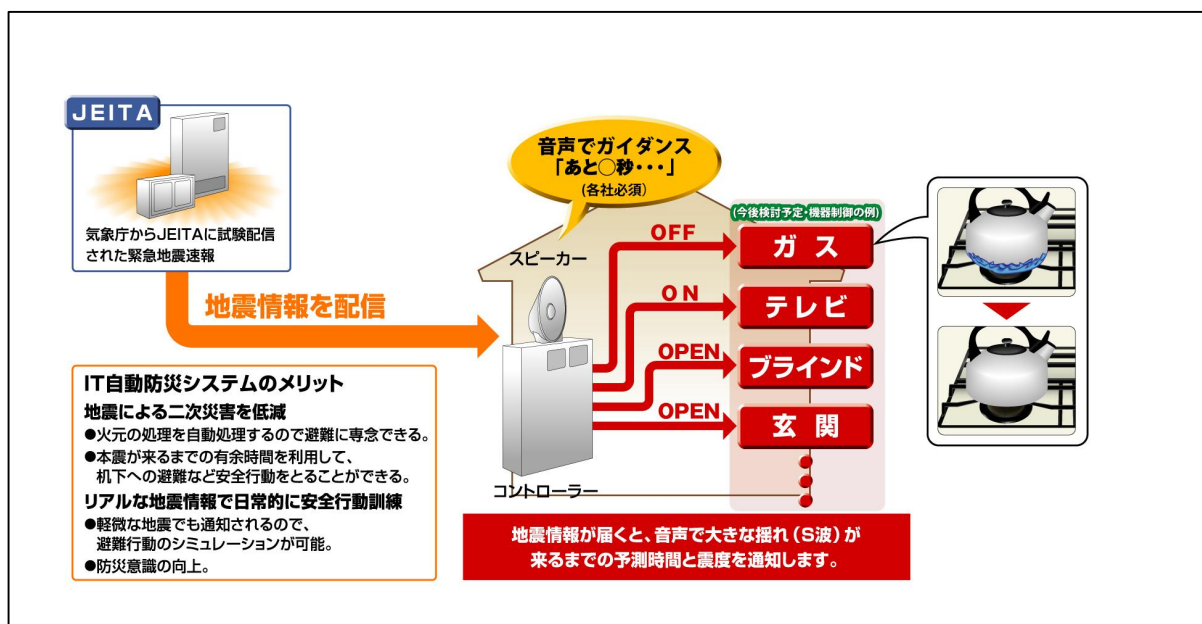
JEITA

気象庁からJEITAに試験配信された緊急地震速報

地震情報を配信

音声でガイダンス
「あと○秒・・・」
(各社必須)

スピーカー

(今後検討予定・機器制御の例)

OFF
ガス

ON
テレビ

OPEN
ブラインド

OPEN
玄関

コントローラー

IT自動防災システムのメリット
地震による二次災害を低減
●火元の処理を自動処理するので避難に専念できる。
●本震が来るまでの有余時間を利用して、机下への避難など安全行動をとることができる。
リアルな地震情報で日常的に安全行動訓練
●軽微な地震でも通知されるので、避難行動のシミュレーションが可能。
●防災意識の向上。

地震情報が届くと、音声で大きな揺れ(S波)が来るまでの予測時間と震度を通知します。